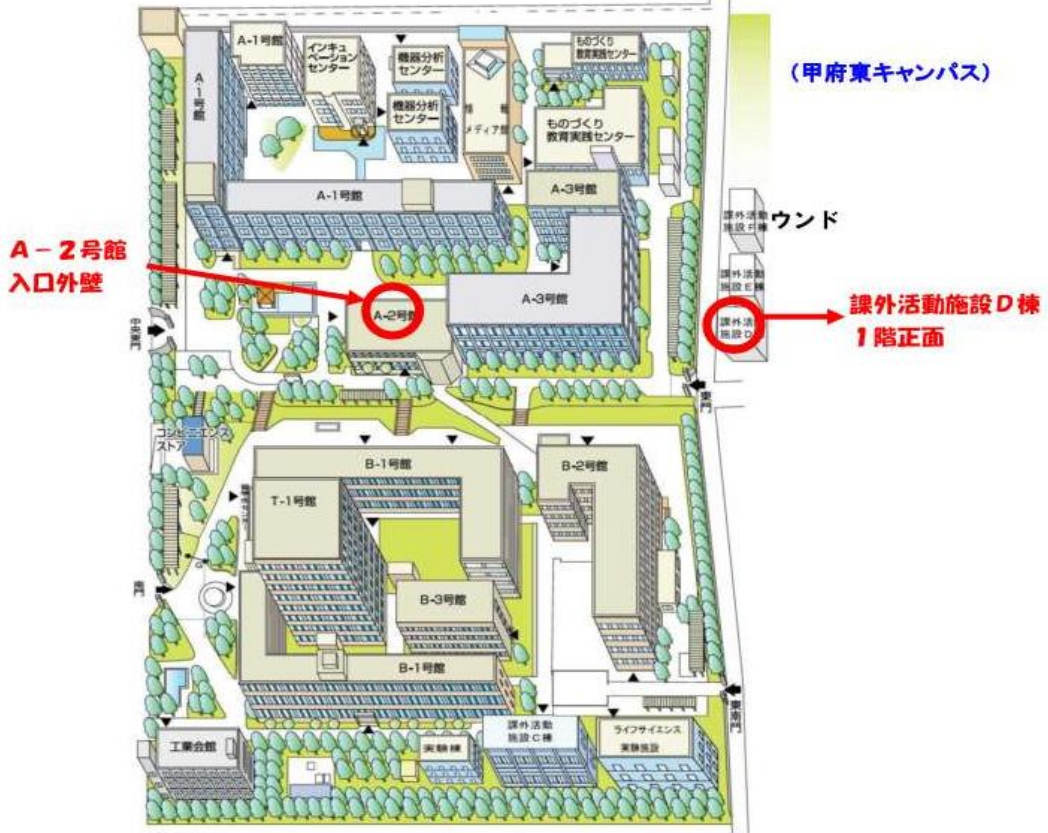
(甲府東キャンパス)

A-1号館

A-1号館

インキュベーションセンター

機器分析センター

機器分析センター

情報メディア館

ものづくり教育実践センター

ものづくり教育実践センター

A-1号館

A-3号館

課外活動施設F棟

ウンド

A－2号館
入口外壁

A-2号館

A-3号館

課外活動施設E棟

課外活動施設D

課外活動施設D棟
1階正面

中央門

東門

コンビニエンスストア

B-1号館

B-2号館

T-1号館

B-3号館

南門

B-1号館

東南門

工業会館

実験棟

課外活動施設C棟

ライフサイエンス実験施設